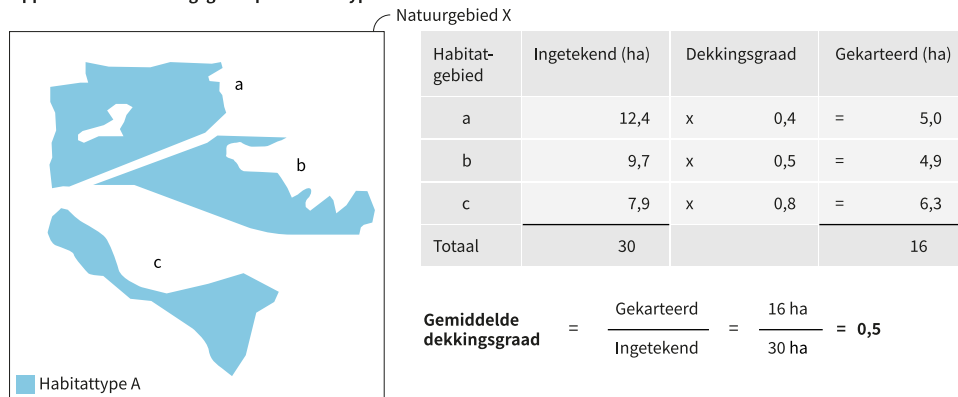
Natuurgebied X

a

b

c

Habitattype A

| Habitat-gebied | Ingetekend (ha) | Dekkingsgraad | | Gekarteerd (ha) | |
|---|---|---|---|---|---|
| a | 12,4 | x | 0,4 | = | 5,0 |
| b | 9,7 | x | 0,5 | = | 4,9 |
| c | 7,9 | x | 0,8 | = | 6,3 |
| Totaal | 30 | | | | 16 |

**Gemiddelde dekkingsgraad** = $\frac{\text{Gekarteerd}}{\text{Ingetekend}}$ = $\frac{16 \text{ ha}}{30 \text{ ha}}$ **= 0,5**